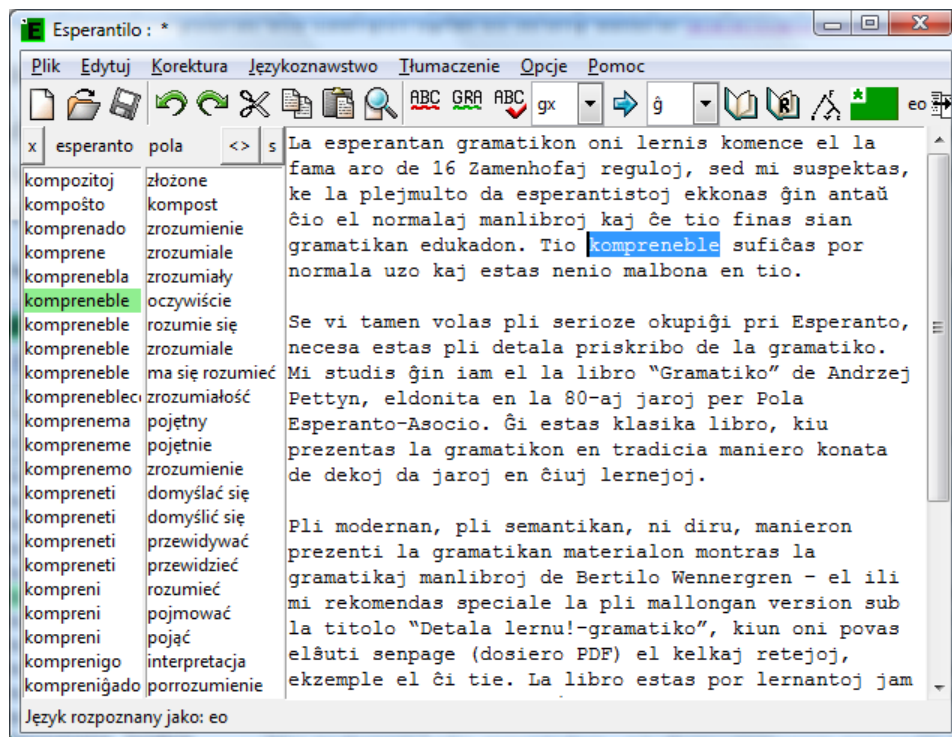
Esperantilo : *

Plik Edytuj Korektura Językoznawstwo Tłumaczenie Opcje Pomoc

gx ĝ eo

x esperanto pola <> s

| | |
|---|---|
| kompozitoj | złożone |
| kompoŝto | kompost |
| komprenado | zrozumienie |
| komprene | zrozumiale |
| komprenebla | zrozumiały |
| kompreneble | oczywiście |
| kompreneble | rozumie się |
| kompreneble | zrozumiale |
| kompreneble | ma się rozumieć |
| komprenebleco | zrozumiałość |
| komprenema | pojętny |
| kompreneme | pojętnie |
| komprenemo | zrozumienie |
| kompreneti | domyślać się |
| kompreneti | domyślić się |
| kompreneti | przewidywać |
| kompreneti | przewidzieć |
| kompreni | rozumieć |
| kompreni | pojmować |
| kompreni | pojąć |
| komprenigo | interpretacja |
| kompreniĝado | porozumienie |

La esperantan gramatikon oni lernis komence el la fama aro de 16 Zamenhofaj reguloj, sed mi suspektas, ke la plejmulto da esperantistoj ekkonas ĝin antaŭ ĉio el normalaj manlibroj kaj ĉe tio finas sian gramatikan edukadon. Tio kompreneble sufiĉas por normala uzo kaj estas nenio malbona en tio.

Se vi tamen volas pli serioze okupiĝi pri Esperanto, necesa estas pli detala priskribo de la gramatiko. Mi studis ĝin iam el la libro "Gramatiko" de Andrzej Pettyn, eldonita en la 80-aj jaroj per Pola Esperanto-Asocio. Ĝi estas klasika libro, kiu prezentas la gramatikon en tradicia maniero konata de dekoj da jaroj en ĉiuj lernejoj.

Pli modernan, pli semantikan, ni diru, manieron prezenti la gramatikan materialon montras la gramatikaj manlibroj de Bertilo Wennergren - el ili mi rekomendas speciale la pli mallongan version sub la titolo "Detala lernu!-gramatiko", kiun oni povas elŝuti senpage (dosiero PDF) el kelkaj retejoj, ekzemple el ĉi tie. La libro estas por lernantoj jam

Język rozpoznany jako: eo